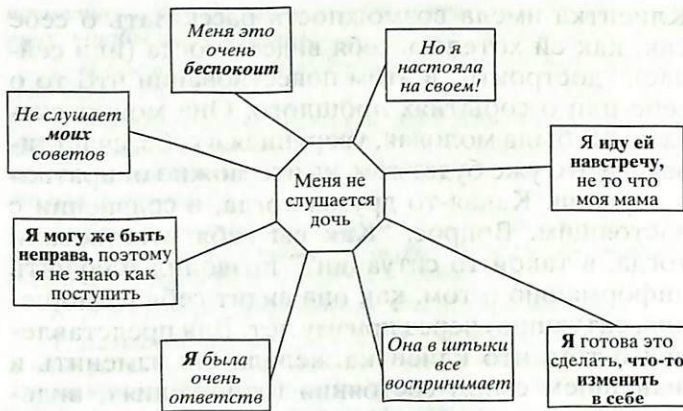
Меня это очень **беспокоит**

**Но я настояла на своем!**

Не слушает **моих** советов

**Я иду ей навстречу,** не то что моя мама

Меня не слушается дочь

**Я могу же быть неправа,** поэтому я не знаю как поступить

**Я была** очень **ответств**

**Она в штыки** все **воспринимает**

**Я** готова это сделать, **что-то изменить в себе**

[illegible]